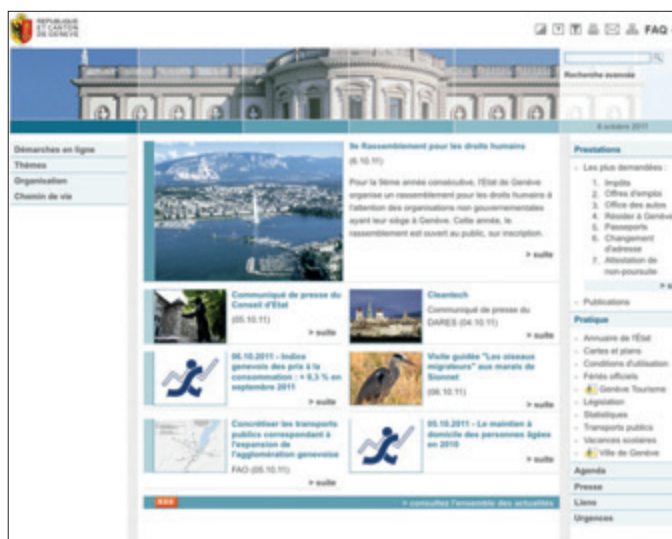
RÉPUBLIQUE ET CANTON DE GENÈVE

FAQ

Recherche avancée

6 octobre 2011

Démarches en ligne
Thèmes
Organisation
Chemin de vie

9e Rassemblement pour les droits humains
(6.10.11)
Pour la 9ème année consécutive, l'Etat de Genève organise un rassemblement pour les droits humains à l'attention des organisations non gouvernementales ayant leur siège à Genève. Cette année, le rassemblement est ouvert au public, sur inscription.
> suite

Communiqué de presse du Conseil d'Etat
(05.10.11)
> suite

Cleantech
Communiqué de presse du DARES (04.10.11)
> suite

06.10.2011 - Indice genevois des prix à la consommation : + 0,3 % en septembre 2011
> suite

Visite guidée "Les oiseaux migrateurs" aux marais de Sionnet
(06.10.11)
> suite

Concrétiser les transports publics correspondant à l'expansion de l'agglomération genevoise
FAO (05.10.11)
> suite

05.10.2011 - Le maintien à domicile des personnes âgées en 2010
> suite

RSS
> consultez l'ensemble des actualités

Prestations
Les plus demandées :
1. Impôts
2. Offres d'emploi
3. Office des autos
4. Résider à Genève
5. Passeports
6. Changement d'adresse
7. Attestation de non-poursuite
> s
Publications

Pratique
Annuaire de l'Etat
Cartes et plans
Conditions d'utilisation
Fériés officiels
Genève Tourisme
Législation
Statistiques
Transports publics
Vacances scolaires
Ville de Genève

Agenda
Presse
Liens
Urgences